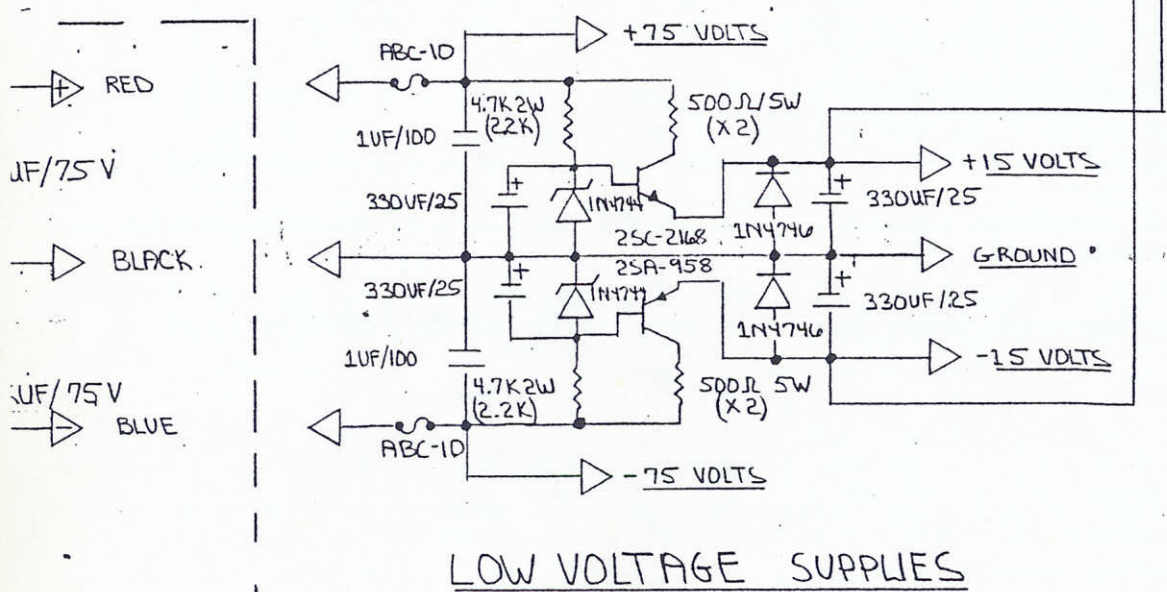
+75 VOLTS

ABC-10

RED

4.7K 2W (22K)

500Ω/5W (X2)

1UF/100

JF/75V

+15 VOLTS

330UF/25

1N4744

330UF/25

2SC-2168

1N4746

BLACK

GROUND

2SA-958

330UF/25

1N4744

330UF/25

1N4746

1UF/100

-15 VOLTS

UF/75V

4.7K 2W (2.2K)

500Ω 5W (X2)

BLUE

ABC-10

-75 VOLTS

LOW VOLTAGE SUPPLIES